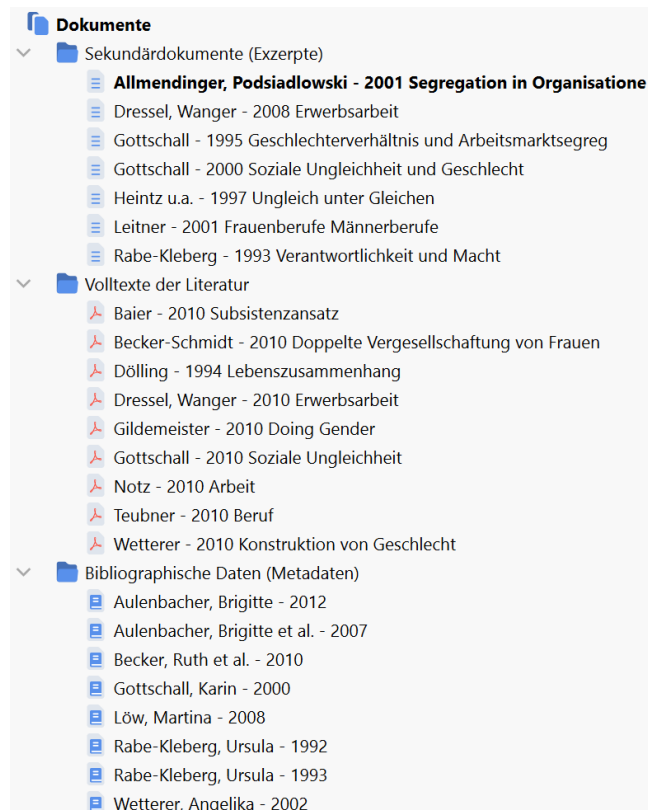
Dokumente
Sekundärdokumente (Exzerpte)
Allmendinger, Podsiadlowski - 2001 Segregation in Organisatione
Dressel, Wanger - 2008 Erwerbsarbeit
Gottschall - 1995 Geschlechterverhältnis und Arbeitsmarktsegreg
Gottschall - 2000 Soziale Ungleichheit und Geschlecht
Heintz u.a. - 1997 Ungleich unter Gleichen
Leitner - 2001 Frauenberufe Männerberufe
Rabe-Kleberg - 1993 Verantwortlichkeit und Macht
Volltexte der Literatur
Baier - 2010 Subsistenzansatz
Becker-Schmidt - 2010 Doppelte Vergesellschaftung von Frauen
Dölling - 1994 Lebenszusammenhang
Dressel, Wanger - 2010 Erwerbsarbeit
Gildemeister - 2010 Doing Gender
Gottschall - 2010 Soziale Ungleichheit
Notz - 2010 Arbeit
Teubner - 2010 Beruf
Wetterer - 2010 Konstruktion von Geschlecht
Bibliographische Daten (Metadaten)
Aulenbacher, Brigitte - 2012
Aulenbacher, Brigitte et al. - 2007
Becker, Ruth et al. - 2010
Gottschall, Karin - 2000
Löw, Martina - 2008
Rabe-Kleberg, Ursula - 1992
Rabe-Kleberg, Ursula - 1993
Wetterer, Angelika - 2002